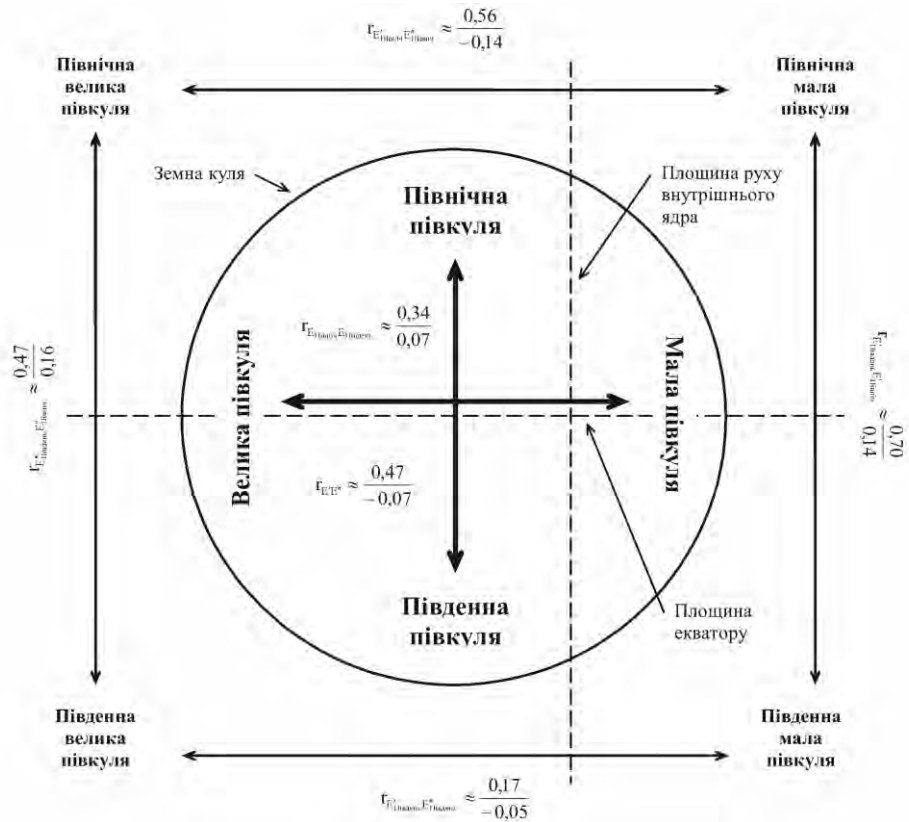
$r_{E'_{Північ}E''_{Північ}} \approx \frac{0,56}{-0,14}$

Північна велика півкуля

Північна мала півкуля

Земна куля

Площина руху внутрішнього ядра

Північна півкуля

$r_{E_{Півн}E_{Півд}} \approx \frac{0,34}{0,07}$

$r_{E'_{Півден}E''_{Півден}} \approx \frac{0,47}{0,16}$

Велика півкуля

Мала півкуля

$r_{E_{Півден}E_{Північ}} \approx \frac{0,70}{0,14}$

$r_{E'E''} \approx \frac{0,47}{-0,07}$

Південна півкуля

Площина екватору

Південна велика півкуля

Південна мала півкуля

$r_{E'_{Півден}E''_{Півден}} \approx \frac{0,17}{-0,05}$